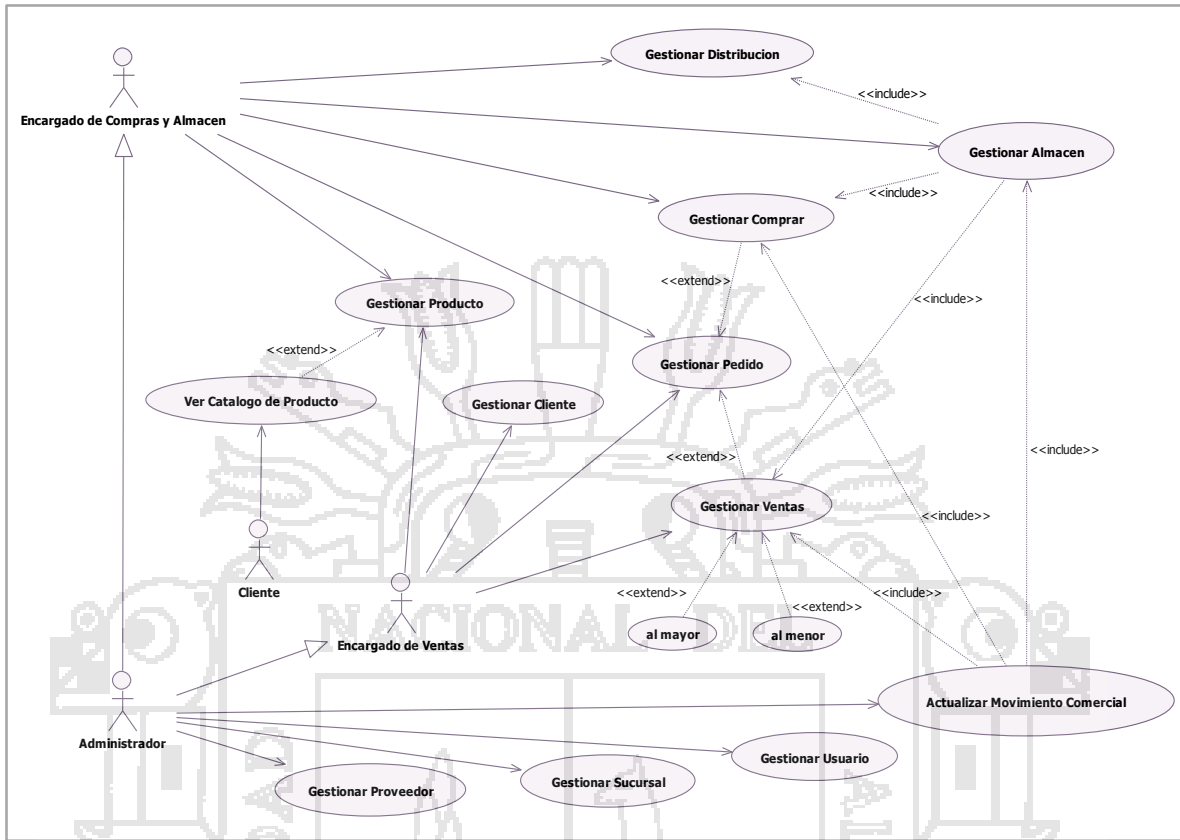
Gestionar Distribucion

Encargado de Compras y Almacen

<<include>>

Gestionar Almacen

<<include>>

Gestionar Comprar

<<extend>>

<<include>>

Gestionar Producto

<<extend>>

Gestionar Pedido

Ver Catalogo de Producto

Gestionar Cliente

<<extend>>

<<include>>

Gestionar Ventas

<<include>>

Cliente

<<extend>>

<<extend>>

<<include>>

al mayor

al menor

NACIONAL DEL

Encargado de Ventas

Administrador

Actualizar Movimiento Comercial

Gestionar Usuario

Gestionar Proveedor

Gestionar Sucursal